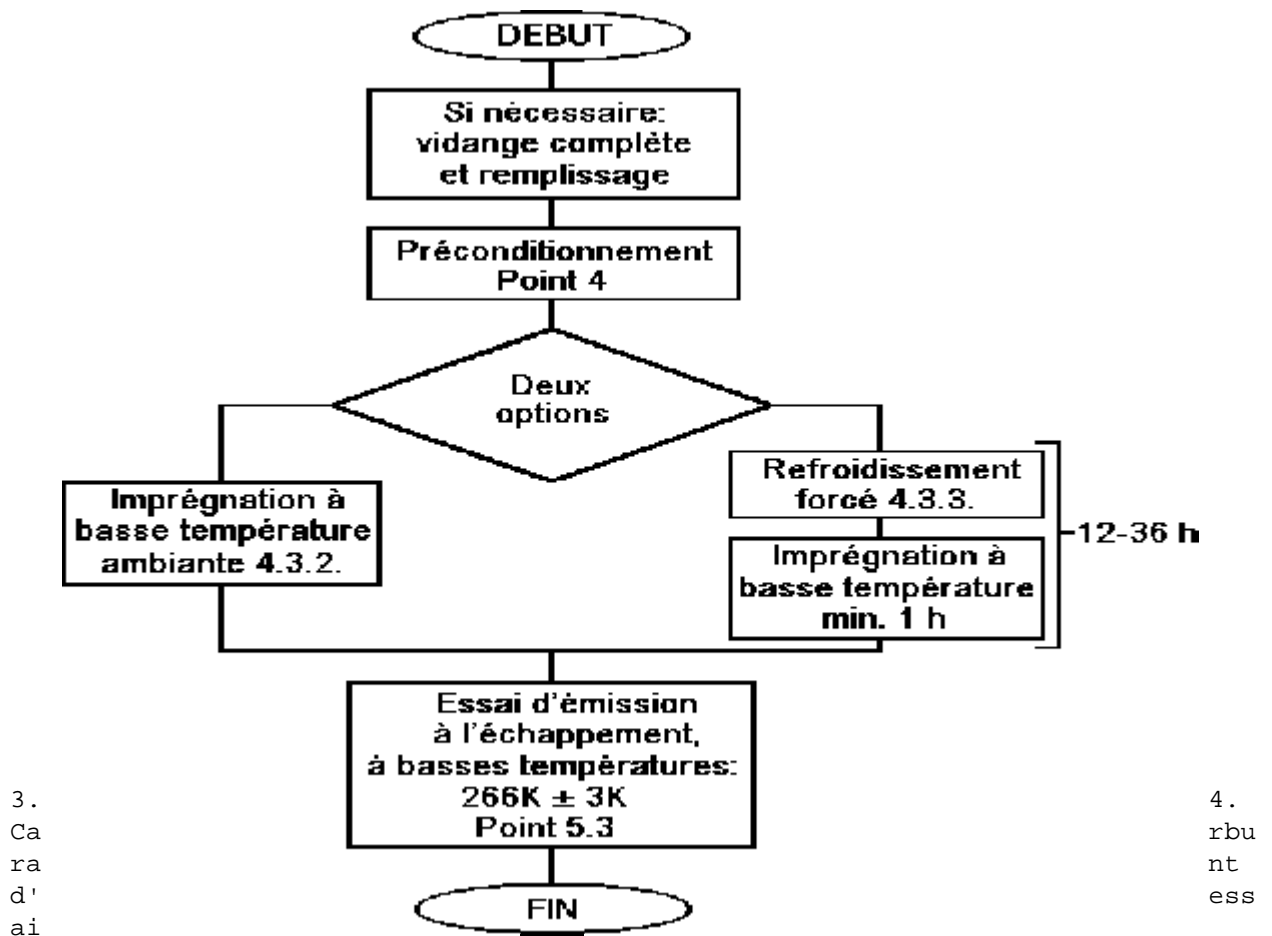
DEBUT

Si nécessaire: vidange complète et remplissage

Préconditionnement Point 4

Deux options

Imprégnation à basse température ambiante 4.3.2.

Refroidissement forcé 4.3.3.

Imprégnation à basse température min. 1 h

12-36 h

Essai d'émission à l'échappement, à basses températures: 266K ± 3K Point 5.3

FIN

3.
Ca
ra
d'
ai

4.
rbu
nt
ess